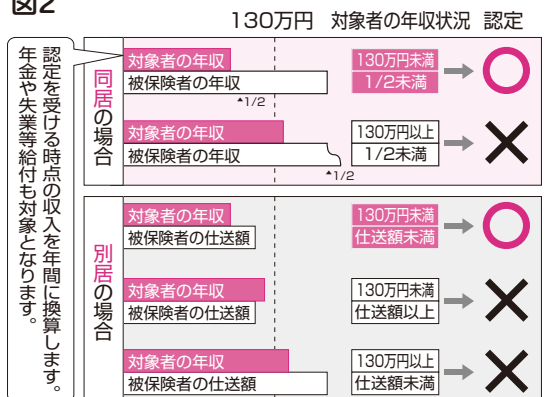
図2

130万円　対象者の年収状況　認定

認定を受ける時点の収入を年間に換算します。年金や失業等給付も対象となります。

同居の場合

対象者の年収
被保険者の年収
1/2
130万円未満
1/2未満
○

対象者の年収
被保険者の年収
1/2
130万円以上
1/2未満
×

別居の場合

対象者の年収
被保険者の仕送額
130万円未満
仕送額未満
○

対象者の年収
被保険者の仕送額
130万円未満
仕送額以上
×

対象者の年収
被保険者の仕送額
130万円以上
仕送額未満
×